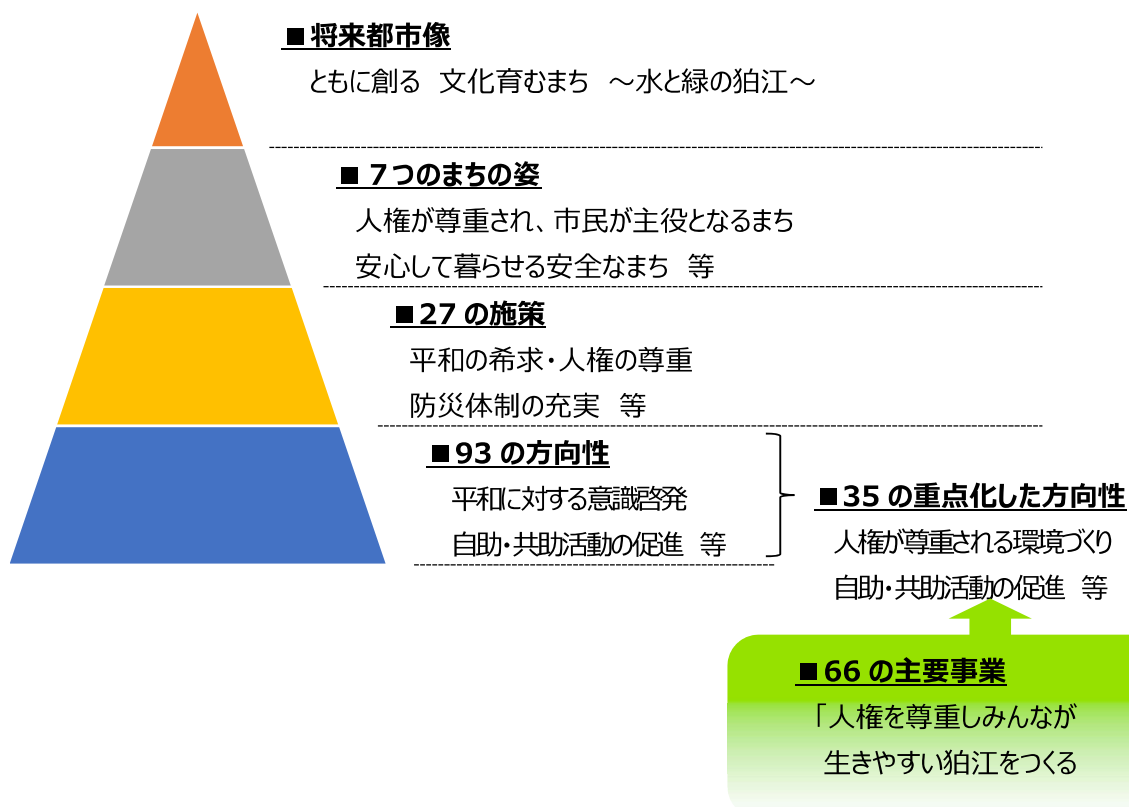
■将来都市像

ともに創る　文化育むまち　～水と緑の狛江～

■７つのまちの姿

人権が尊重され、市民が主役となるまち

安心して暮らせる安全なまち　等

■27 の施策

平和の希求・人権の尊重

防災体制の充実　等

■93 の方向性

平和に対する意識啓発

自助・共助活動の促進　等

■35 の重点化した方向性

人権が尊重される環境づくり

自助・共助活動の促進　等

■66 の主要事業

「人権を尊重しみんなが

生きやすい狛江をつくる